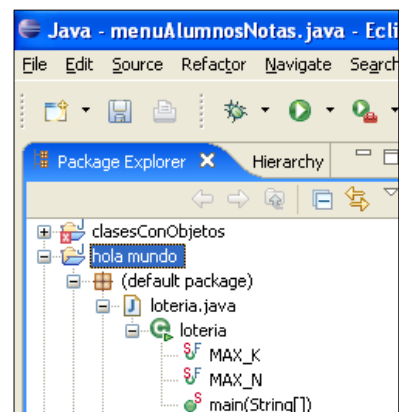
Java - menuAlumnosNotas.java - Ecli

File Edit Source Refactor Navigate Search

Package Explorer
Hierarchy

clasesConObjetos
hola mundo
(default package)
loteria.java
loteria
MAX_K
MAX_N
main(String[])